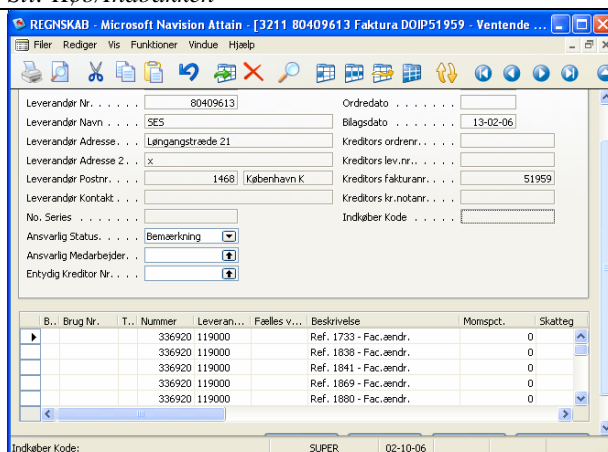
Sti: Køb/Indbakken

REGNSKAB - Microsoft Navision Attain - [3211 80409613 Faktura DOIP51959 - Ventende ...

Filer Rediger Vis Funktioner Vindue Hjælp

Leverandør Nr. . . . . . 80409613
Leverandør Navn . . . . SES
Leverandør Adresse . . . Løngangstræde 21
Leverandør Adresse 2 . . x
Leverandør Postnr. . . . 1468 København K
Leverandør Kontakt . . .
No. Series . . . . . . .
Ansvarlig Status. . . . . Bemærkning
Ansvarlig Medarbejder. .
Entydig Kreditor Nr. . . .

Ordredato . . . . . . .
Bilagsdato . . . . . . . 13-02-06
Kreditors ordrenr. . . . .
Kreditors lev.nr. . . . . .
Kreditors fakturanr. . . . 51959
Kreditors kr.notanr. . . .
Indkøber Kode . . . . .

| B.. | Brug Nr. | T.. | Nummer | Leveran... | Fælles v... | Beskrivelse | Momspct. | Skatteg |
|---|---|---|---|---|---|---|---|---|
| | | | 336920 | 119000 | | Ref. 1733 - Fac.ændr. | 0 | |
| | | | 336920 | 119000 | | Ref. 1838 - Fac.ændr. | 0 | |
| | | | 336920 | 119000 | | Ref. 1841 - Fac.ændr. | 0 | |
| | | | 336920 | 119000 | | Ref. 1869 - Fac.ændr. | 0 | |
| | | | 336920 | 119000 | | Ref. 1880 - Fac.ændr. | 0 | |

Indkøber Kode: SUPER 02-10-06